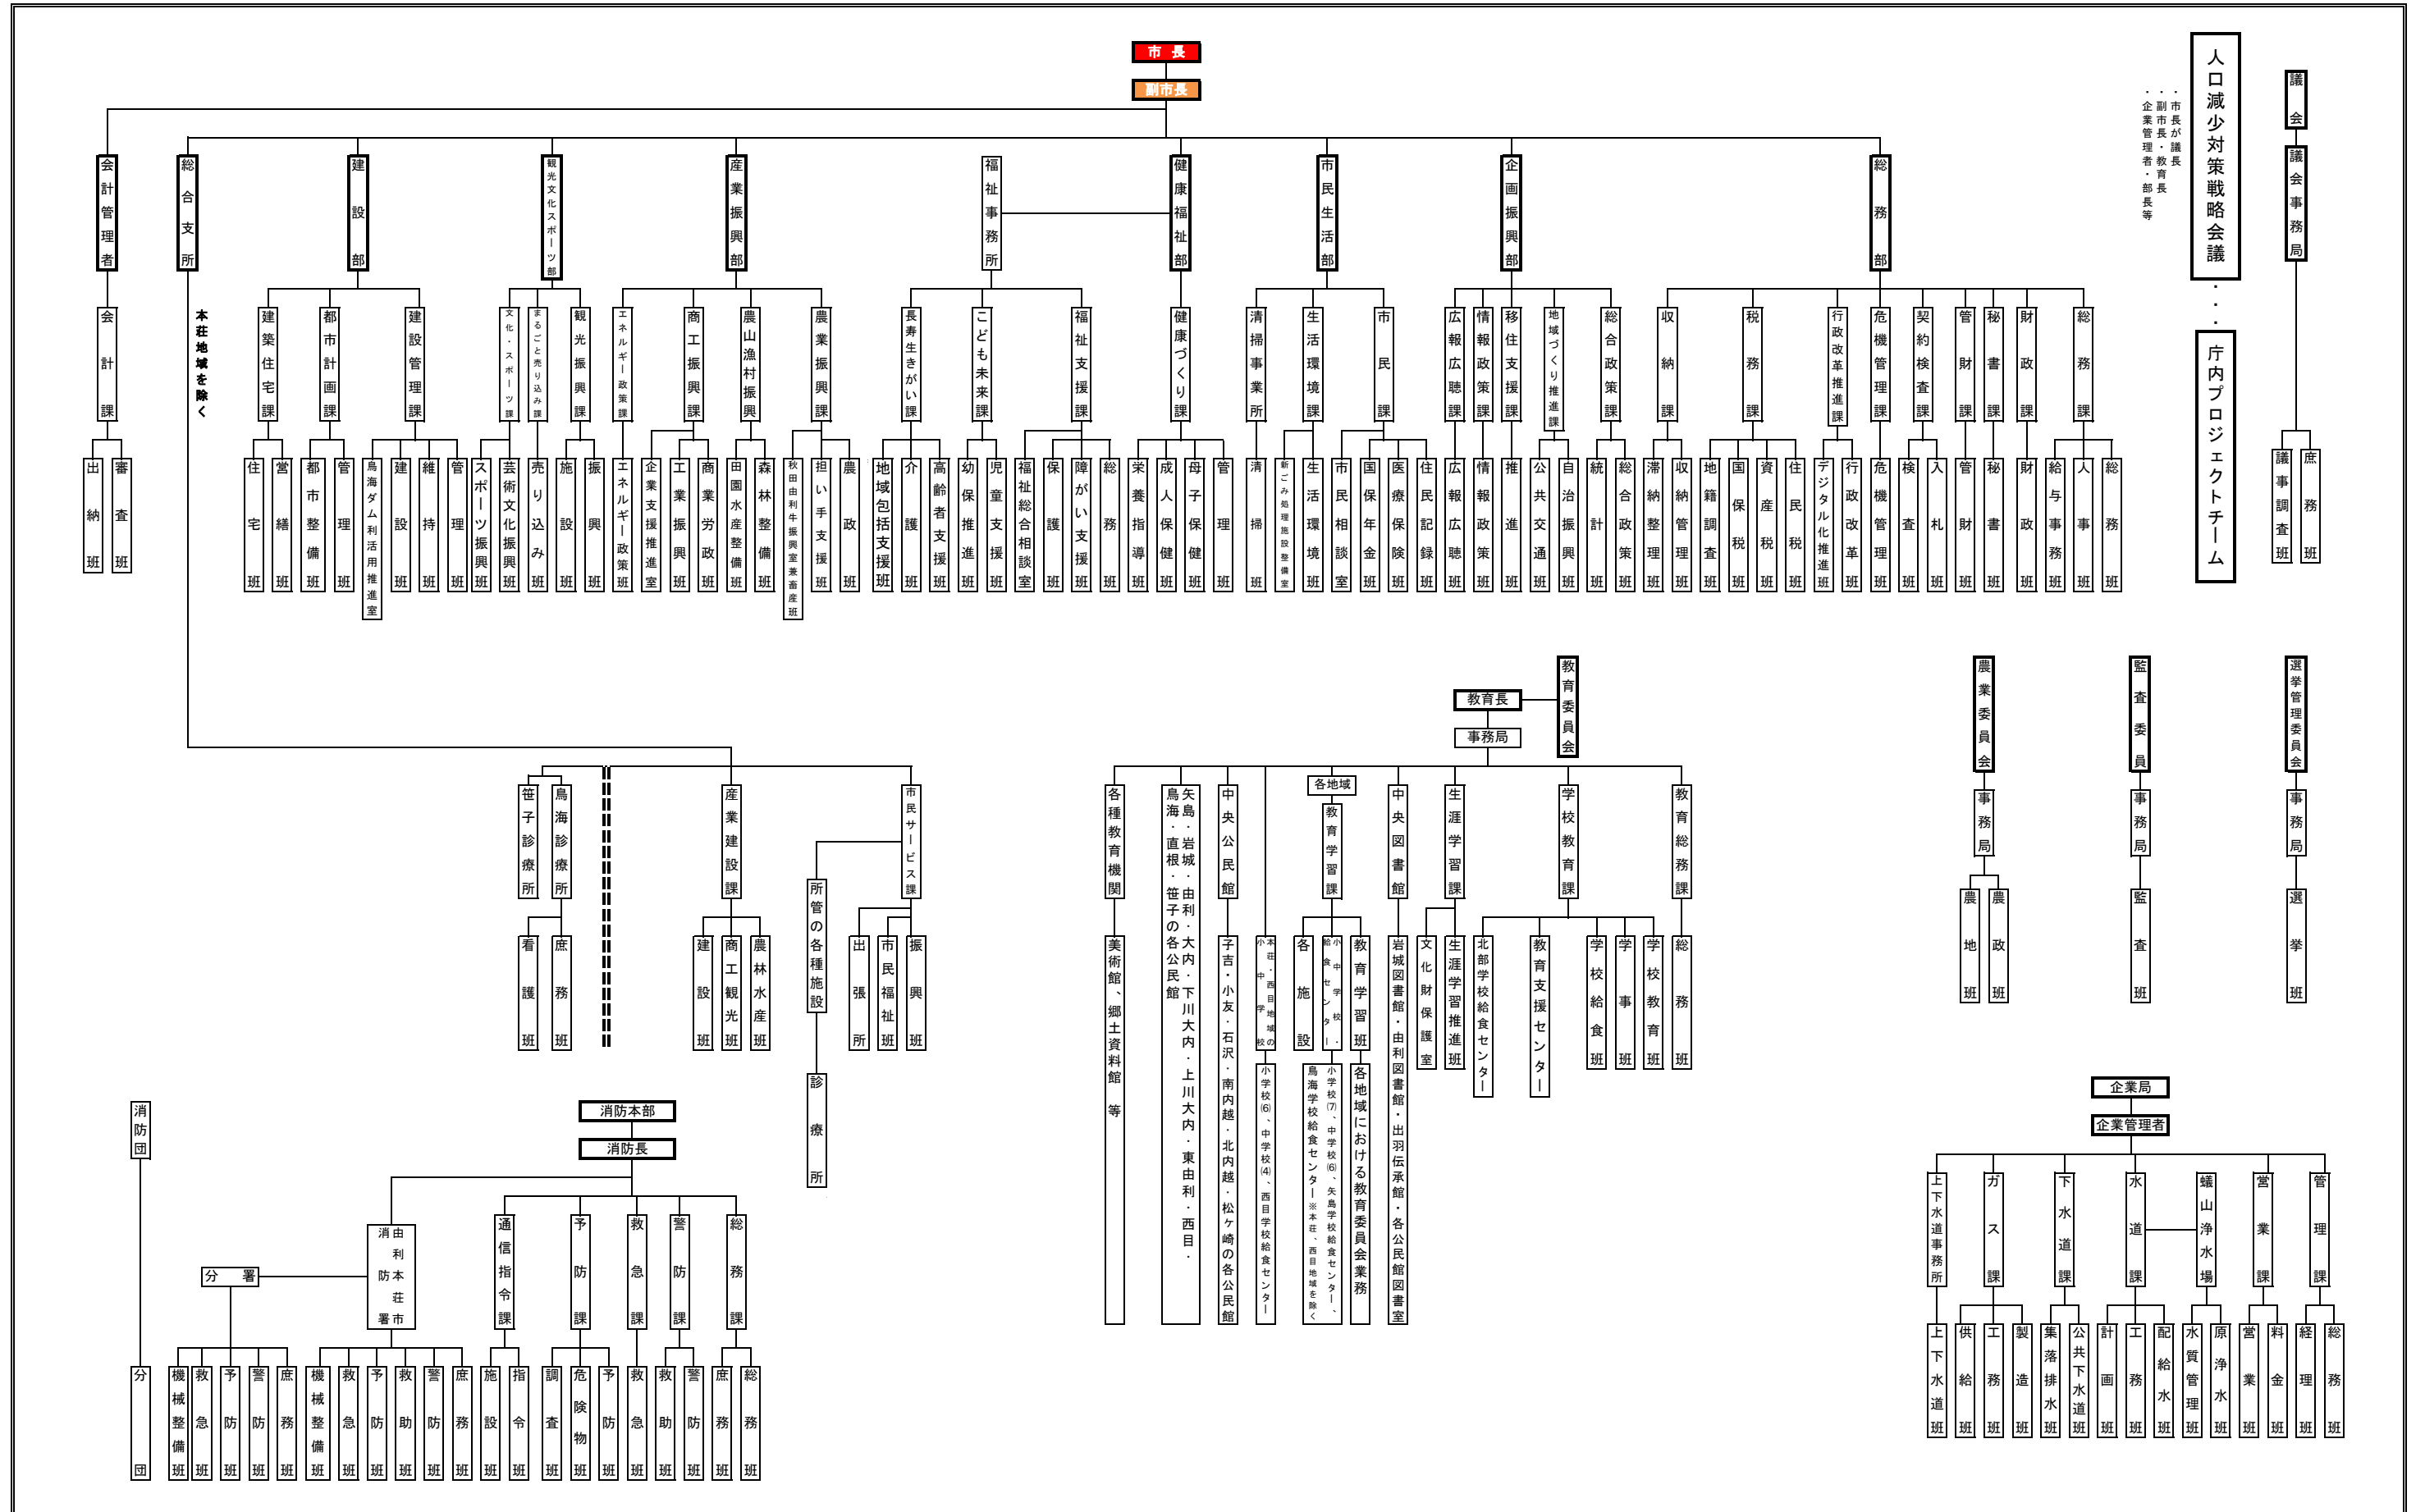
市長
副市長

会計管理者
会計課
出納班
審査班

総合支所
本荘地域を除く

建設部
建築住宅課
住宅班
営繕班
都市計画課
都市整備班
管理班
建設管理課
鳥海ダム利活用推進室
建設班
維持班
管理班

観光文化スポーツ部
文化・スポーツ課
スポーツ振興班
芸術文化振興班
まるごと売り込み課
売り込み班
観光振興課
施設班
振興班

産業振興部
エネルギー政策課
エネルギー政策班
商工振興課
企業支援推進室
工業振興班
商業労政班
農山漁村振興課
田園水産整備班
森林整備班
農業振興課
秋田由利牛振興室兼畜産班
担い手支援班
農政班

福祉事務所
長寿生きがい課
地域包括支援班
介護班
高齢者支援班
こども未来課
幼保推進班
児童支援班
福祉支援課
福祉総合相談室
保護班
障がい支援班
総務班

健康福祉部
健康づくり課
栄養指導班
成人保健班
母子保健班
管理班

市民生活部
清掃事業所
清掃班
生活環境課
新ごみ処理施設整備室
生活環境班
市民課
市民相談室
国保年金班
医療保険班
住民記録班

企画振興部
広報広聴課
広報広聴班
情報政策課
情報政策班
移住支援課
推進班
地域づくり推進課
公共交通班
自治振興班
総合政策課
統計班
総合政策班

総務部
収納課
滞納整理班
収納管理班
税務課
地籍調査班
国保税班
資産税班
住民税班
行政改革推進課
デジタル化推進班
行政改革班
危機管理課
危機管理班
契約検査課
検査班
入札班
管財課
管財班
秘書課
秘書班
財政課
財政班
総務課
給与事務班
人事班
総務班

人口減少対策戦略会議
・市長が議長
・副市長・教育長
・企業管理者・部長等
庁内プロジェクトチーム

議会
議会事務局
議事調査班
庶務班

笹子診療所
鳥海診療所
看護班
庶務班
産業建設課
建設班
商工観光班
農林水産班
市民サービス課
所管の各種施設
診療所
出張所
市民福祉班
振興班

教育委員会
教育長
事務局
各種教育機関
美術館、郷土資料館 等
矢島・岩城・由利・大内・下川大内・上川大内・東由利・西目・鳥海・直根・笹子の各公民館
中央公民館
子吉・小友・石沢・南内越・北内越・松ヶ崎の各公民館
本荘・西目地域の小学校・中学校
小学校(6)、中学校(4)、西目学校給食センター
各地域
教育学習課
各施設
小学校・中学校・給食センター
小学校(7)、中学校(6)、矢島学校給食センター、鳥海学校給食センター ※本荘、西目地域を除く
教育学習班
各地域における教育委員会業務
中央図書館
岩城図書館・由利図書館・出羽伝承館・各公民館図書室
生涯学習課
文化財保護室
生涯学習推進班
学校教育課
北部学校給食センター
教育支援センター
学校給食班
学事班
学校教育班
教育総務課
総務班

農業委員会
事務局
農地班
農政班

監査委員
事務局
監査班

選挙管理委員会
事務局
選挙班

消防団
分団

消防本部
消防長
由利本荘消防署
分署
機械整備班
救急班
予防班
警防班
庶務班
機械整備班
救急班
予防班
救助班
警防班
庶務班
通信指令課
施設班
指令班
予防課
調査班
危険物班
予防班
救急課
救急班
警防課
救助班
警防班
総務課
庶務班
総務班

企業局
企業管理者
上下水道事務所
上下水道班
ガス課
供給班
工務班
製造班
下水道課
集落排水班
公共下水道班
水道課
計画班
工務班
配給水班
蟻山浄水場
水質管理班
原浄水班
営業課
営業班
料金班
管理課
経理班
総務班